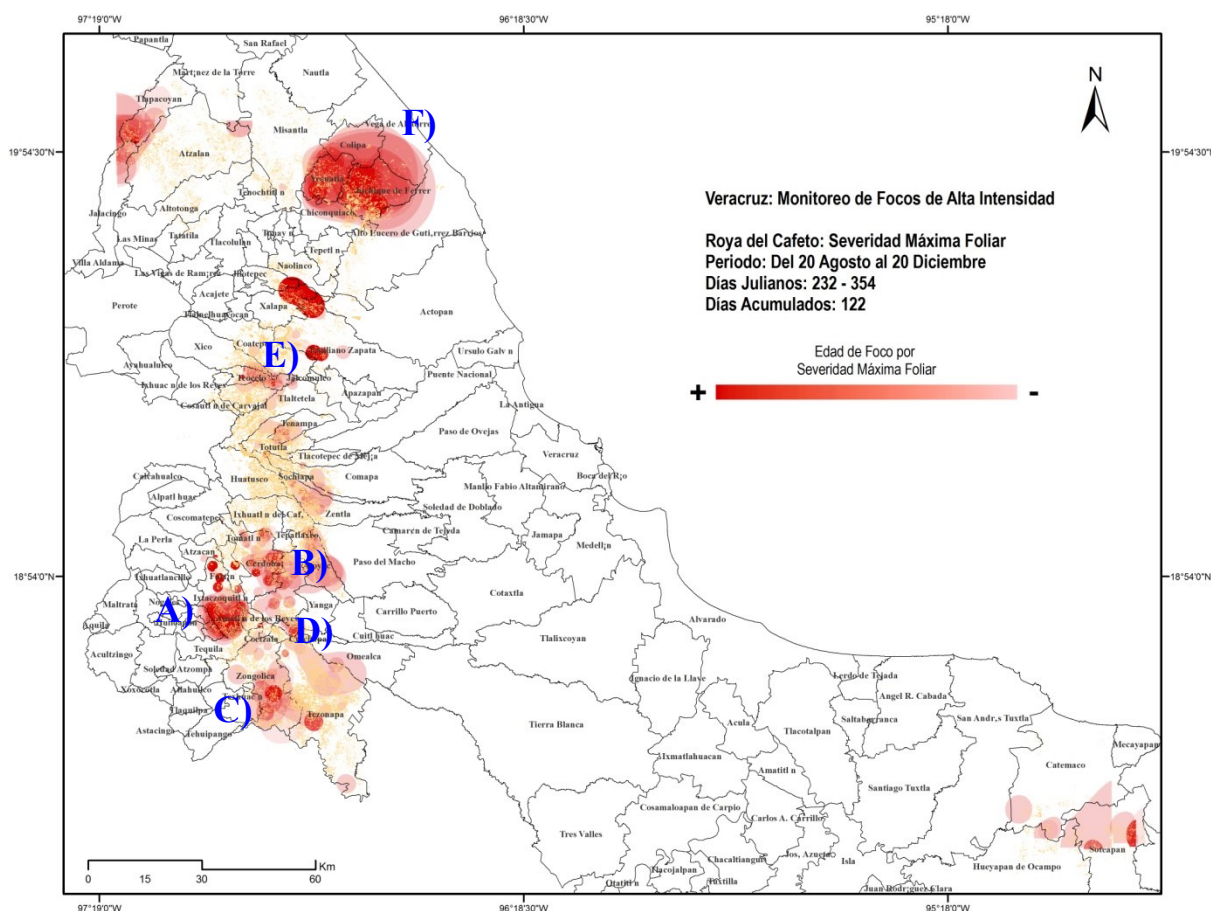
97°19'0"W
96°18'30"W
95°18'0"W

N

19°54'30"N
19°54'30"N
18°54'0"N
18°54'0"N

Veracruz: Monitoreo de Focos de Alta Intensidad

Roya del Cafeto: Severidad Máxima Foliar
Periodo: Del 20 Agosto al 20 Diciembre
Días Julianos: 232 - 354
Días Acumulados: 122

Edad de Foco por Severidad Máxima Foliar
+
-

F)
E)
B)
A)
D)
C)

Papantla
San Rafael
Martínez de la Torre
Nautla
Tlapacoyan
Misantla
Vega de Alatorre
Colipa
Atzalan
Yecuatla
Juchique de Ferrer
Tenochtitl n
Chiconquiaco
Altotonga
Jalacingo
Alto Lucero de Guti rrez Barrios
Las Minas
Tatatila
Tlacolulan
Tepetl n
Villa Aldama
Las Vigas de Ram rez
Naolinco
Acajete
Xalapa
Perote
Actopan
Xico
Coatepec
Emiliano Zapata
Ursulo Galv n
Ayahualulco
Ixhuac n de los Reyes
Teocelo
Jalcomulco
Puente Nacional
Cosautl n de Carvajal
Apazapan
Tlaltetela
La Antigua
Tenampa
Paso de Ovejas
Totutla
Tlacotepec de Mej a
Veracruz
Huatusco
Sochiapa
Comapa
Boca del R o
Calcahualco
Manlio Fabio Altamirano
Alpatl huac
Soledad de Doblado
Coscomatepec
Ixhuatl n del Caf
Zentla
Tepatlaxco
Camar n de Tejeda
Jamapa
La Perla
Tomatl n
Medell n
Atzacan
Cordoba
Paso del Macho
Ixhuatlancillo
Fort n
Maltrata
Nogales
Ixtaczoquitl n
Yanga
Carrillo Puerto
Cotaxtla
Aquila
Orizaba
Amatl n de los Reyes
Cuitl huac
Alvarado
Acultzingo
Tequila
Coetzala
Tlalixcoyan
Soledad Atzompa
Omealca
Zongolica
Xoxocotla
Atlahuilco
Ignacio de la Llave
Lerdo de Tejada
Tlaquilpa
Angel R. Cabada
Astacinga
Tehuipango
Tezonapa
Saltabarranca
San Andr s Tuxtla
Tierra Blanca
Acula
Tlacotalpan
Mecayapan
Ixmatlahuacan
Catemaco
Amatitl n
Santiago Tuxtla
Cosamaloapan de Carpio
Carlos A. Carrillo
Tres Valles
Jos Azueta
Isla
Soteapan
Chacaltianguis
Tlacojalpan
Hueyapan de Ocampo
Otatitl n
Tuxtilla
Juan Rodr guez Clara

0 15 30 60
Km